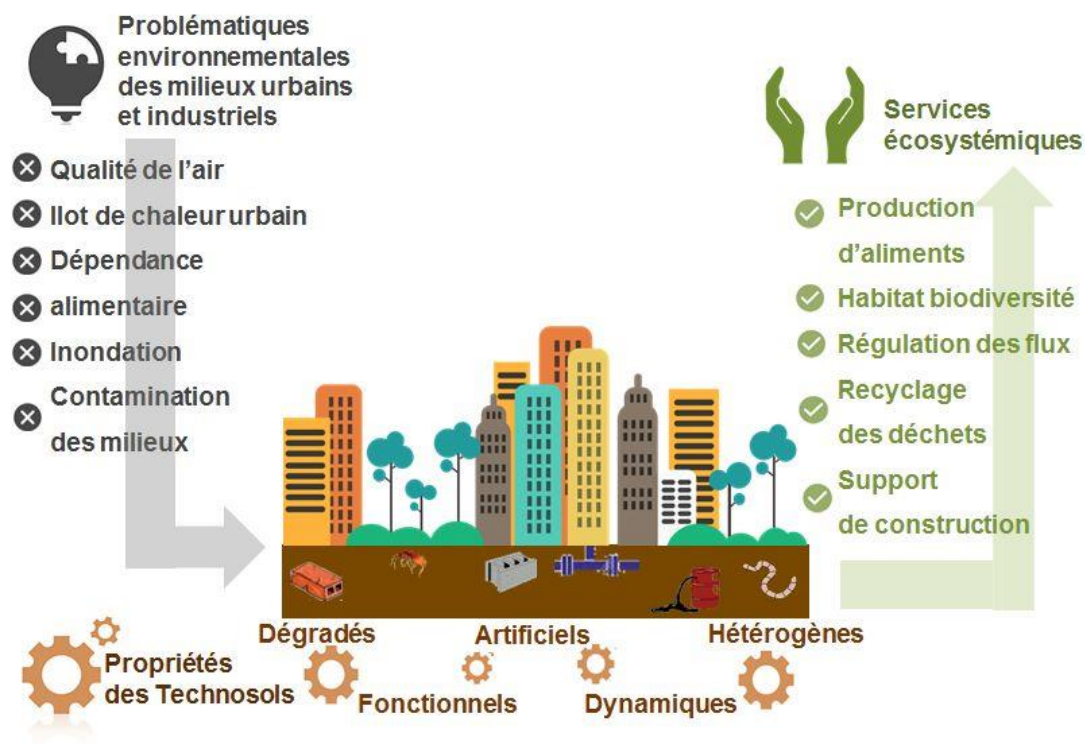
Problématiques environnementales des milieux urbains et industriels

Qualité de l'air

Ilot de chaleur urbain

Dépendance

alimentaire

Inondation

Contamination des milieux

Services écosystémiques

Production d'aliments

Habitat biodiversité

Régulation des flux

Recyclage des déchets

Support de construction

Dégradés

Artificiels

Hétérogènes

Propriétés des Technosols

Fonctionnels

Dynamiques